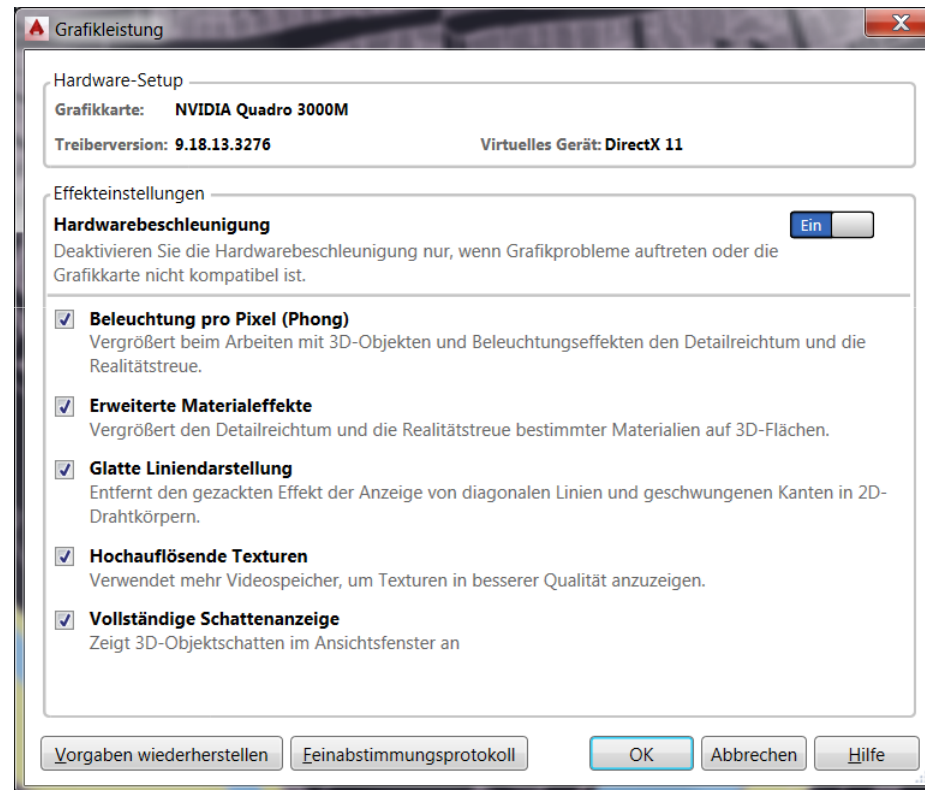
Grafikleistung

Hardware-Setup
Grafikkarte: NVIDIA Quadro 3000M
Treiberversion: 9.18.13.3276 Virtuelles Gerät: DirectX 11

Effekteinstellungen
Hardwarebeschleunigung
Ein
Deaktivieren Sie die Hardwarebeschleunigung nur, wenn Grafikprobleme auftreten oder die Grafikkarte nicht kompatibel ist.

Beleuchtung pro Pixel (Phong)
Vergrößert beim Arbeiten mit 3D-Objekten und Beleuchtungseffekten den Detailreichtum und die Realitätstreue.

Erweiterte Materialeffekte
Vergrößert den Detailreichtum und die Realitätstreue bestimmter Materialien auf 3D-Flächen.

Glatte Liniendarstellung
Entfernt den gezackten Effekt der Anzeige von diagonalen Linien und geschwungenen Kanten in 2D-Drahtkörpern.

Hochauflösende Texturen
Verwendet mehr Videospeicher, um Texturen in besserer Qualität anzuzeigen.

Vollständige Schattenanzeige
Zeigt 3D-Objektschatten im Ansichtsfenster an

Vorgaben wiederherstellen Feinabstimmungsprotokoll OK Abbrechen Hilfe